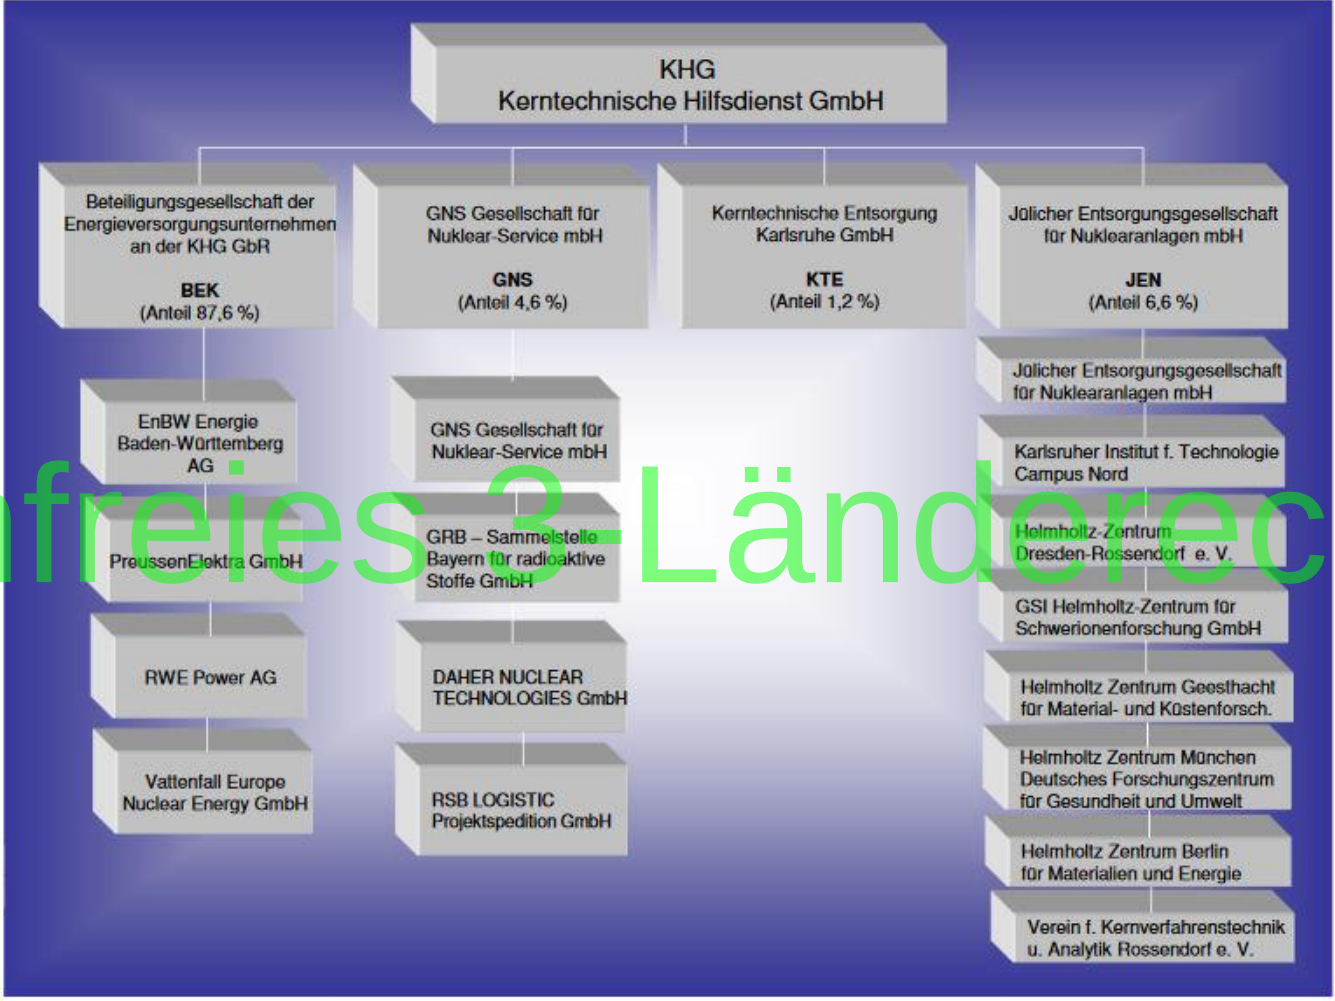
KHG
Kerntechnische Hilfsdienst GmbH

Beteiligungsgesellschaft der Energieversorgungsunternehmen an der KHG GbR

BEK
(Anteil 87,6 %)

GNS Gesellschaft für Nuklear-Service mbH

GNS
(Anteil 4,6 %)

Kerntechnische Entsorgung Karlsruhe GmbH

KTE
(Anteil 1,2 %)

Jülicher Entsorgungsgesellschaft für Nuklearanlagen mbH

JEN
(Anteil 6,6 %)

EnBW Energie Baden-Württemberg AG

PreussenElektra GmbH

RWE Power AG

Vattenfall Europe Nuclear Energy GmbH

GNS Gesellschaft für Nuklear-Service mbH

GRB – Sammelstelle Bayern für radioaktive Stoffe GmbH

DAHER NUCLEAR TECHNOLOGIES GmbH

RSB LOGISTIC Projektspedition GmbH

Jülicher Entsorgungsgesellschaft für Nuklearanlagen mbH

Karlsruher Institut f. Technologie Campus Nord

Helmholtz-Zentrum Dresden-Rossendorf e. V.

GSI Helmholtz-Zentrum für Schwerionenforschung GmbH

Helmholtz Zentrum Geesthacht für Material- und Küstenforsch.

Helmholtz Zentrum München Deutsches Forschungszentrum für Gesundheit und Umwelt

Helmholtz Zentrum Berlin für Materialien und Energie

Verein f. Kernverfahrenstechnik u. Analytik Rossendorf e. V.

nfreies 3-Länderec